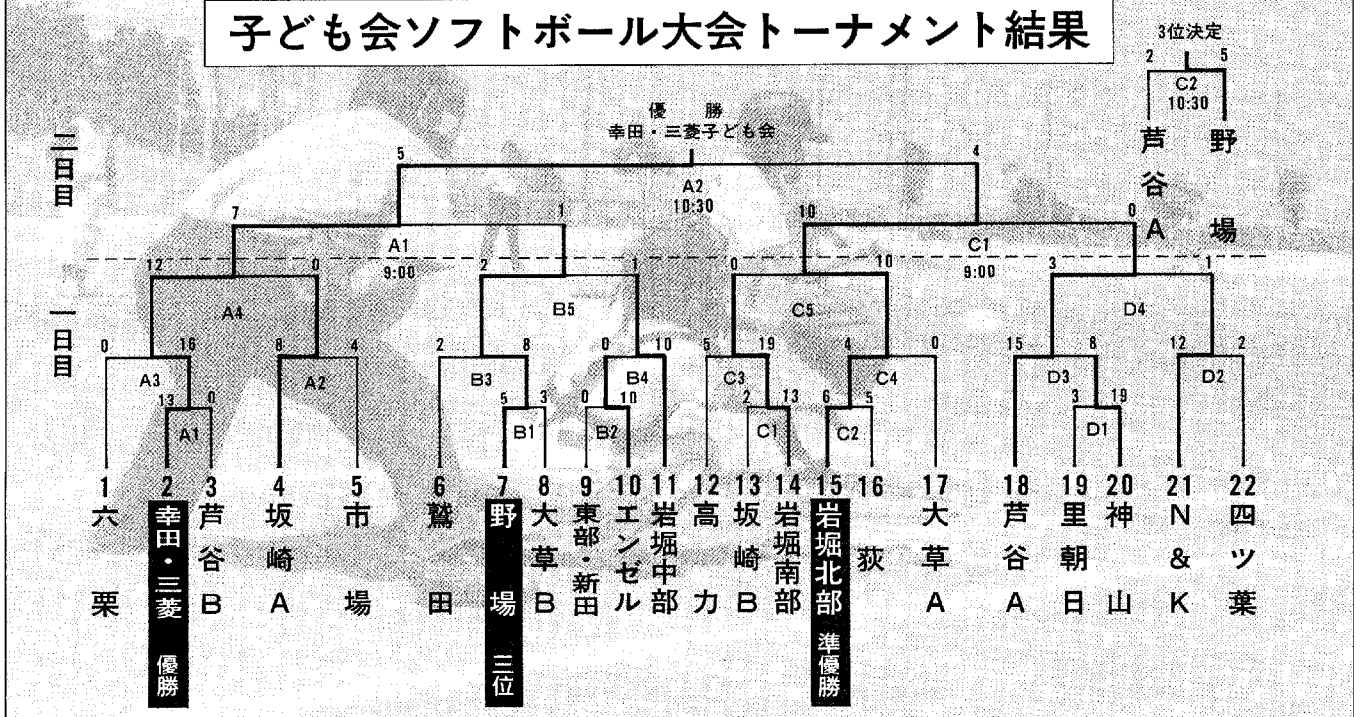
子ども会ソフトボール大会トーナメント結果

3位決定
2 5
C2
10:30
芦谷A
野場

二日目

一日目

優勝
幸田・三菱子ども会

5 4
A2
10:30

7 1
A1
9:00

10 0
C1
9:00

12 0
A4

2 1
B5

0 10
C5

3 1
D4

0 16
A3
13 0
A1

8 4
A2

2 8
B3
5 3
B1

0 10
B4
0 10
B2

5 19
C3
2 13
C1

4 0
C4
6 5
C2

15 8
D3
3 19
D1

12 2
D2

1 六栗
2 幸田・三菱 優勝
3 芦谷B
4 坂崎A
5 市場
6 鷲田
7 野場 三位
8 大草B
9 東部・新田
10 エンゼル
11 岩堀中部
12 高力
13 坂崎B
14 岩堀南部
15 岩堀北部 準優勝
16 荻
17 大草A
18 芦谷A
19 里朝日
20 神山
21 N&K
22 四ツ葉